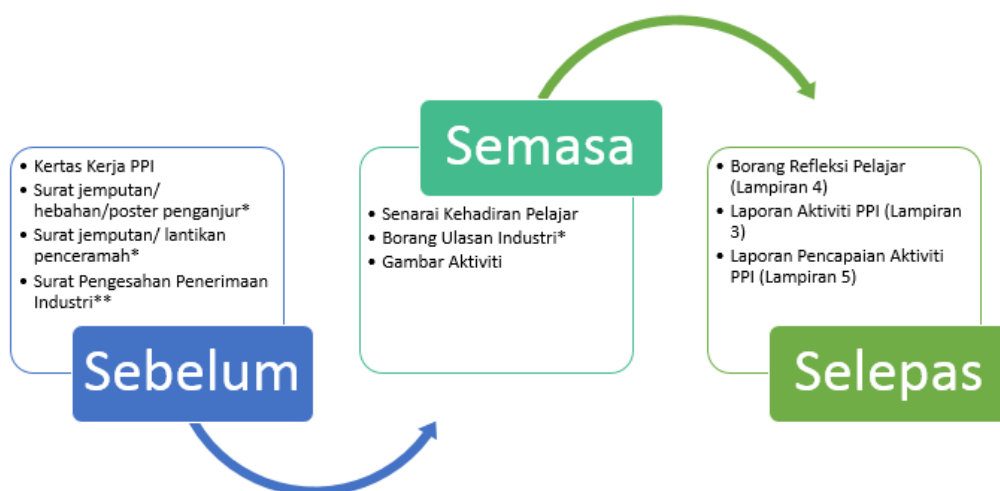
- Kertas Kerja PPI
- Surat jemputan/ hebahan/poster penganjur*
- Surat jemputan/ lantikan penceramah*
- Surat Pengesahan Penerimaan Industri**

Sebelum

Semasa

- Senarai Kehadiran Pelajar
- Borang Ulasan Industri*
- Gambar Aktiviti

- Borang Refleksi Pelajar (Lampiran 4)
- Laporan Aktiviti PPI (Lampiran 3)
- Laporan Pencapaian Aktiviti PPI (Lampiran 5)

Selepas